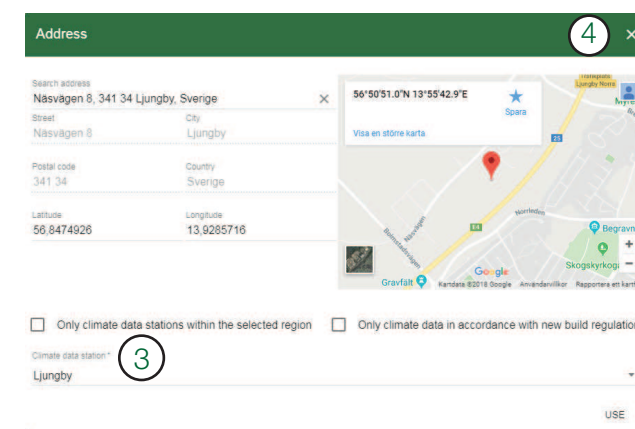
Address

4

×

Search address
Näsvägen 8, 341 34 Ljungby, Sverige

×

Street
Näsvägen 8

City
Ljungby

Postal code
341 34

Country
Sverige

Latitude
56,8474926

Longitude
13,9285716

56°50'51.0"N 13°55'42.9"E

Spara

Visa en större karta

Ljungby Norra

Norrleden

Begravn

Skogskyrkogå

E4

Gravfält

Google

Kartdata ©2018 Google Användarvillkor Rapportera ett kart

+

−

Only climate data stations within the selected region

Only climate data in accordance with new build regulatio

Climate data station *

3

Ljungby

USE